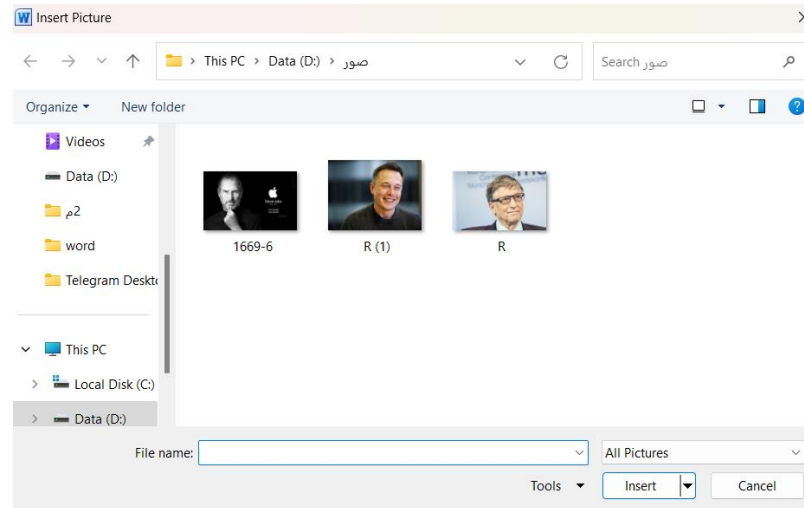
W Insert Picture

> This PC > Data (D:) > صور

Search صور

Organize ▾ New folder

Videos

Data (D:)

2م

word

Telegram Deskt

This PC

Local Disk (C:)

Data (D:)

1669-6

R (1)

R

File name:

All Pictures

Tools ▾

Insert

Cancel